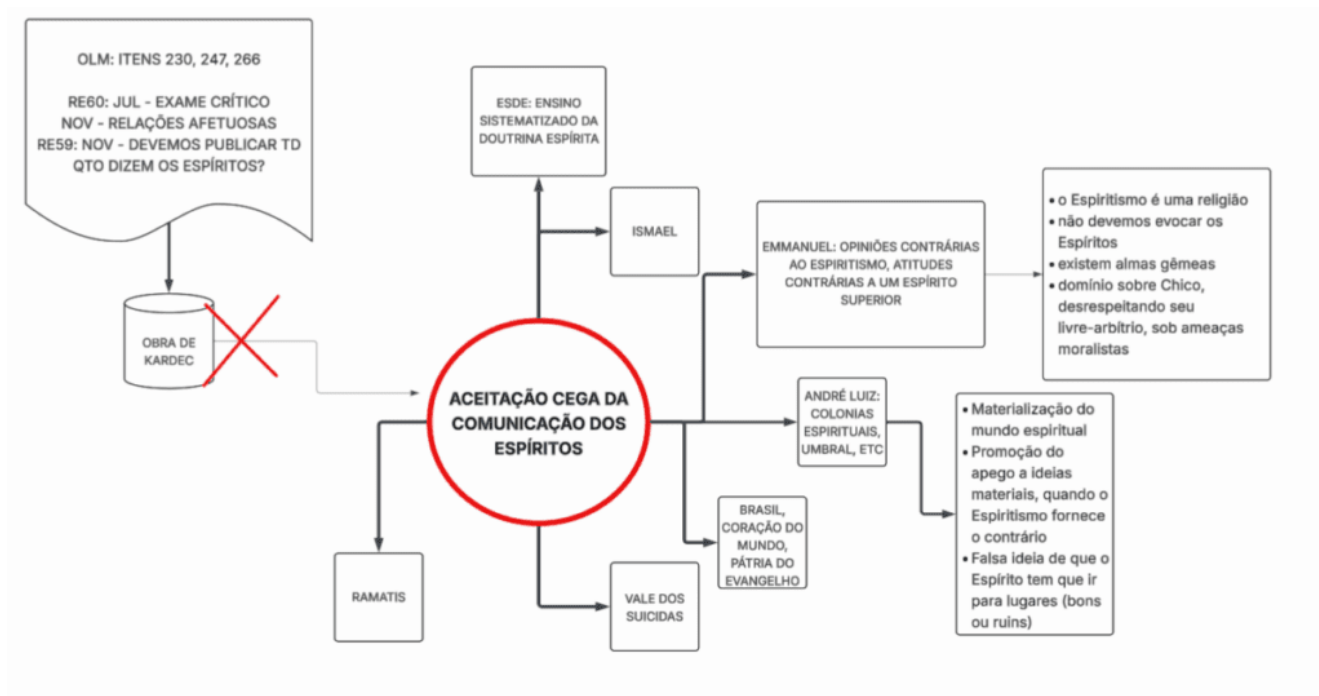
OLM: ITENS 230, 247, 266

RE60: JUL - EXAME CRÍTICO
NOV - RELAÇÕES AFETUOSAS
RE59: NOV - DEVEMOS PUBLICAR TD QTO DIZEM OS ESPÍRITOS?

OBRA DE KARDEC

ESDE: ENSINO SISTEMATIZADO DA DOUTRINA ESPÍRITA

ISMAEL

EMMANUEL: OPINIÕES CONTRÁRIAS AO ESPIRITISMO, ATITUDES CONTRÁRIAS A UM ESPÍRITO SUPERIOR

• o Espiritismo é uma religião
• não devemos evocar os Espíritos
• existem almas gêmeas
• domínio sobre Chico, desrespeitando seu livre-arbítrio, sob ameaças moralistas

ACEITAÇÃO CEGA DA COMUNICAÇÃO DOS ESPÍRITOS

ANDRÉ LUIZ: COLONIAS ESPIRITUAIS, UMBRAL, ETC

• Materialização do mundo espiritual
• Promoção do apego a ideias materiais, quando o Espiritismo fornece o contrário
• Falsa ideia de que o Espírito tem que ir para lugares (bons ou ruins)

BRASIL, CORAÇÃO DO MUNDO, PÁTRIA DO EVANGELHO

RAMATIS

VALE DOS SUICIDAS